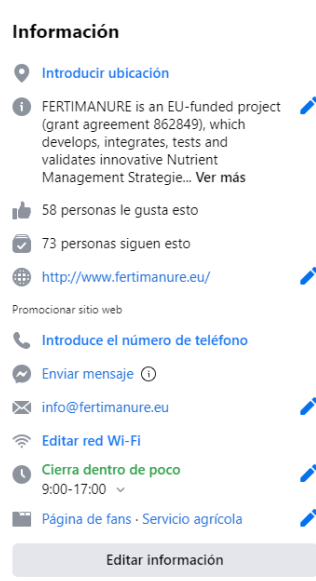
Información

Introducir ubicación

FERTIMANURE is an EU-funded project (grant agreement 862849), which develops, integrates, tests and validates innovative Nutrient Management Strategie... Ver más

58 personas le gusta esto

73 personas siguen esto

http://www.fertimanure.eu/

Promocionar sitio web

Introduce el número de teléfono

Enviar mensaje

info@fertimanure.eu

Editar red Wi-Fi

Cierra dentro de poco
9:00-17:00

Página de fans · Servicio agrícola

Editar información